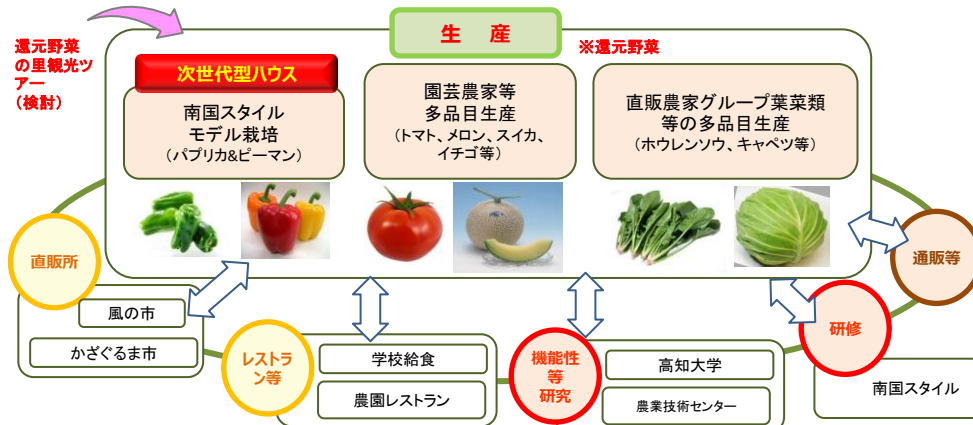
還元野菜の里観光ツアー（検討）

生　産

※還元野菜

次世代型ハウス

南国スタイル
モデル栽培
（パプリカ&ピーマン）

園芸農家等
多品目生産
（トマト、メロン、スイカ、イチゴ等）

直販農家グループ葉菜類
等の多品目生産
（ホウレンソウ、キャベツ等）

直販所

風の市

かざぐるま市

レストラン等

学校給食

農園レストラン

機能性等研究

高知大学

農業技術センター

研修

南国スタイル

通販等